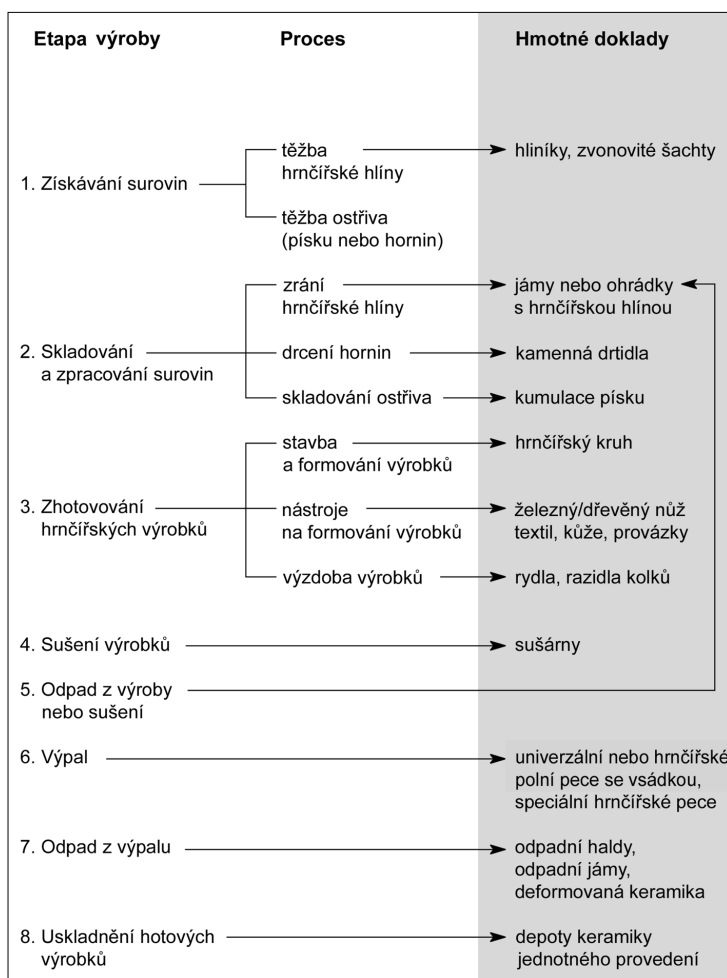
Etapa výroby

Proces

Hmotné doklady

1. Získávání surovin

těžba hrnčířské hlíny

hliníky, zvonovité šachty

těžba ostřiva (písku nebo hornin)

2. Skladování a zpracování surovin

zrání hrnčířské hlíny

jámy nebo ohrádky s hrnčířskou hlínou

drcení hornin

kamenná drtidla

skladování ostřiva

kumulace písku

3. Zhotovování hrnčířských výrobků

stavba a formování výrobků

hrnčířský kruh

nástroje na formování výrobků

železný/dřevěný nůž textil, kůže, provázky

výzdoba výrobků

rydla, razidla kolků

4. Sušení výrobků

sušárny

5. Odpad z výroby nebo sušení

6. Výpal

univerzální nebo hrnčířské polní pece se vsádkou, speciální hrnčířské pece

7. Odpad z výpalu

odpadní haldy, odpadní jámy, deformovaná keramika

8. Uskladnění hotových výrobků

depoty keramiky jednotného provedení